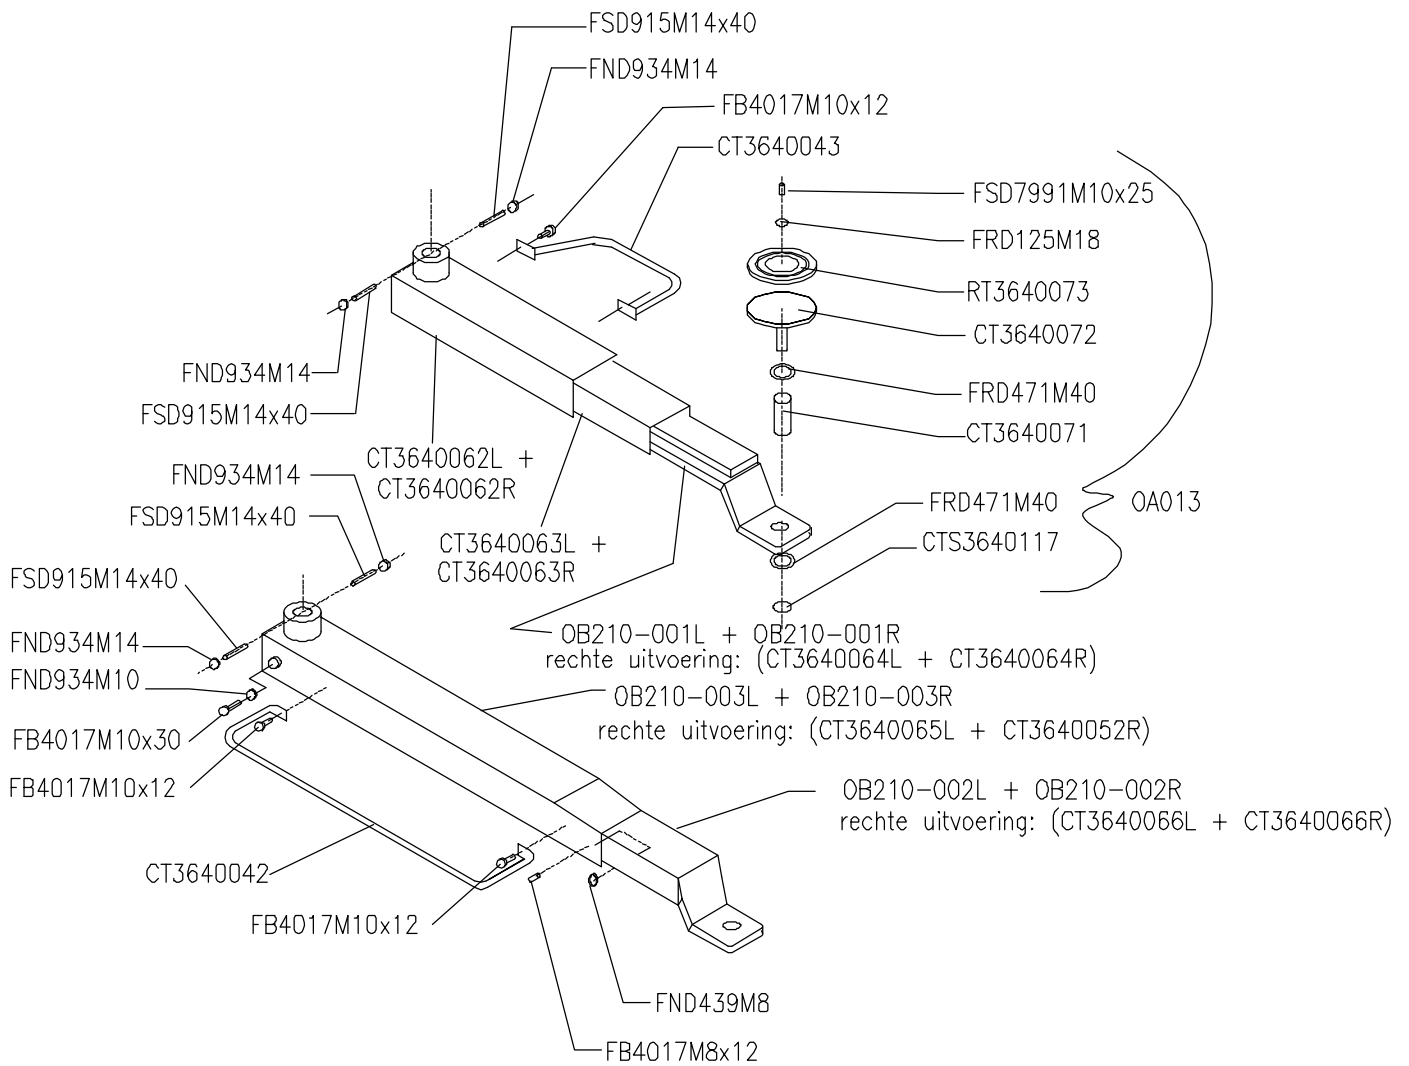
FSD915M14x40
FND934M14
FB4017M10x12
CT3640043
FSD7991M10x25
FRD125M18
RT3640073
CT3640072
FRD471M40
CT3640071
FND934M14
FSD915M14x40
CT3640062L +
CT3640062R
FRD471M40
OA013
CTS3640117
CT3640063L +
CT3640063R
FND934M14
FSD915M14x40
FSD915M14x40
FND934M14
FND934M10
FB4017M10x30
FB4017M10x12
OB210-001L + OB210-001R
rechte uitvoering: (CT3640064L + CT3640064R)
OB210-003L + OB210-003R
rechte uitvoering: (CT3640065L + CT3640052R)
OB210-002L + OB210-002R
rechte uitvoering: (CT3640066L + CT3640066R)
CT3640042
FB4017M10x12
FND439M8
FB4017M8x12